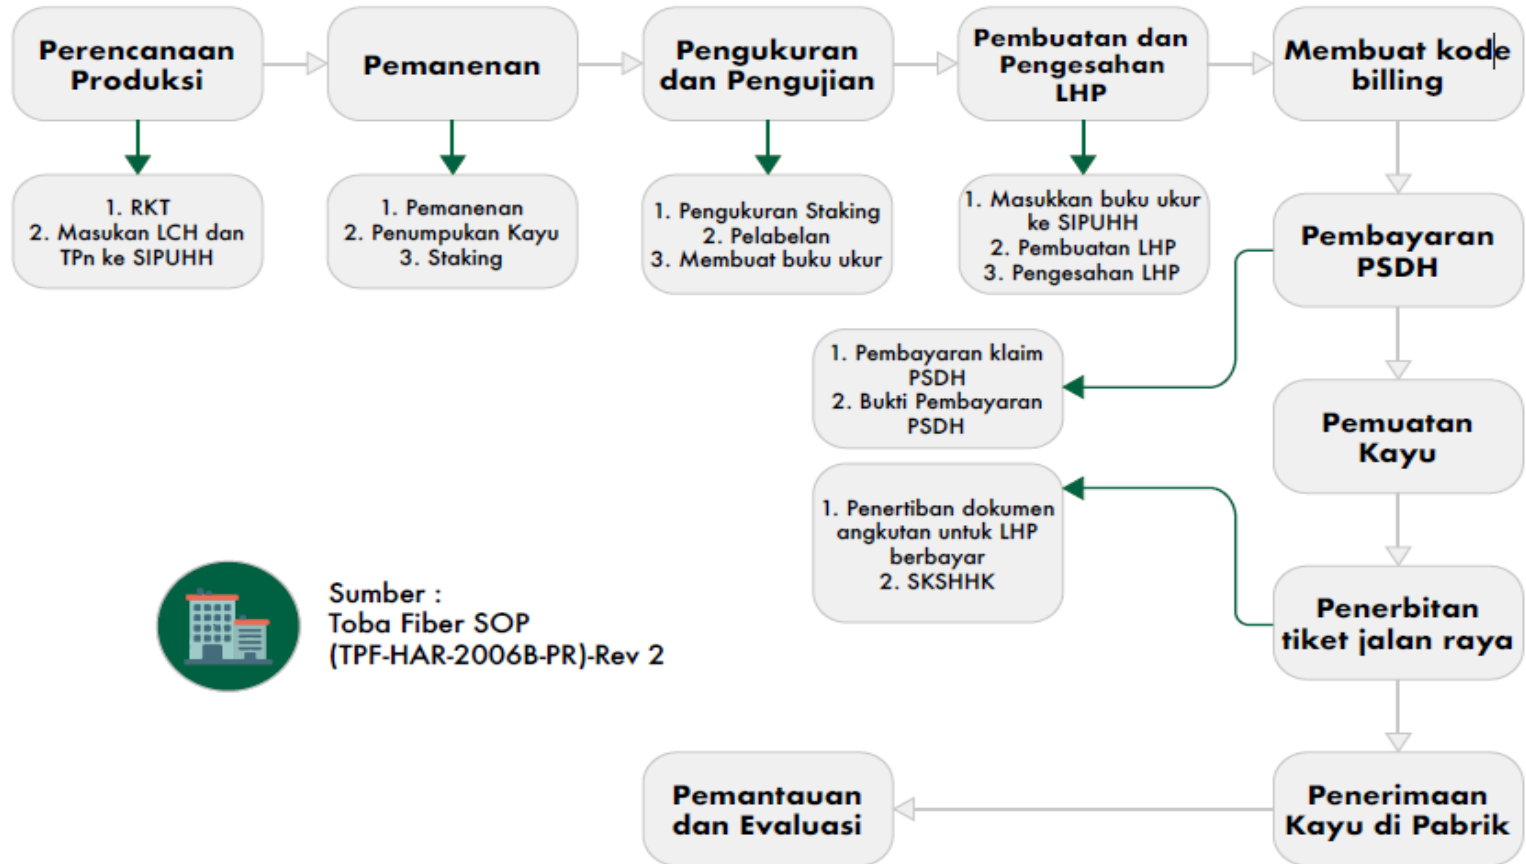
Perencanaan Produksi

1. RKT
2. Masukan LCH dan TPn ke SIPUHH

Pemanenan

1. Pemanenan
2. Penumpukan Kayu
3. Staking

Pengukuran dan Pengujian

1. Pengukuran Staking
2. Pelabelan
3. Membuat buku ukur

Pembuatan dan Pengesahan LHP

1. Masukkan buku ukur ke SIPUHH
2. Pembuatan LHP
3. Pengesahan LHP

Membuat kode billing

Pembayaran PSDH

1. Pembayaran klaim PSDH
2. Bukti Pembayaran PSDH

Pemuatan Kayu

1. Penertiban dokumen angkutan untuk LHP berbayar
2. SKSHHK

Penerbitan tiket jalan raya

Penerimaan Kayu di Pabrik

Pemantauan dan Evaluasi

Sumber :
Toba Fiber SOP
(TPF-HAR-2006B-PR)-Rev 2